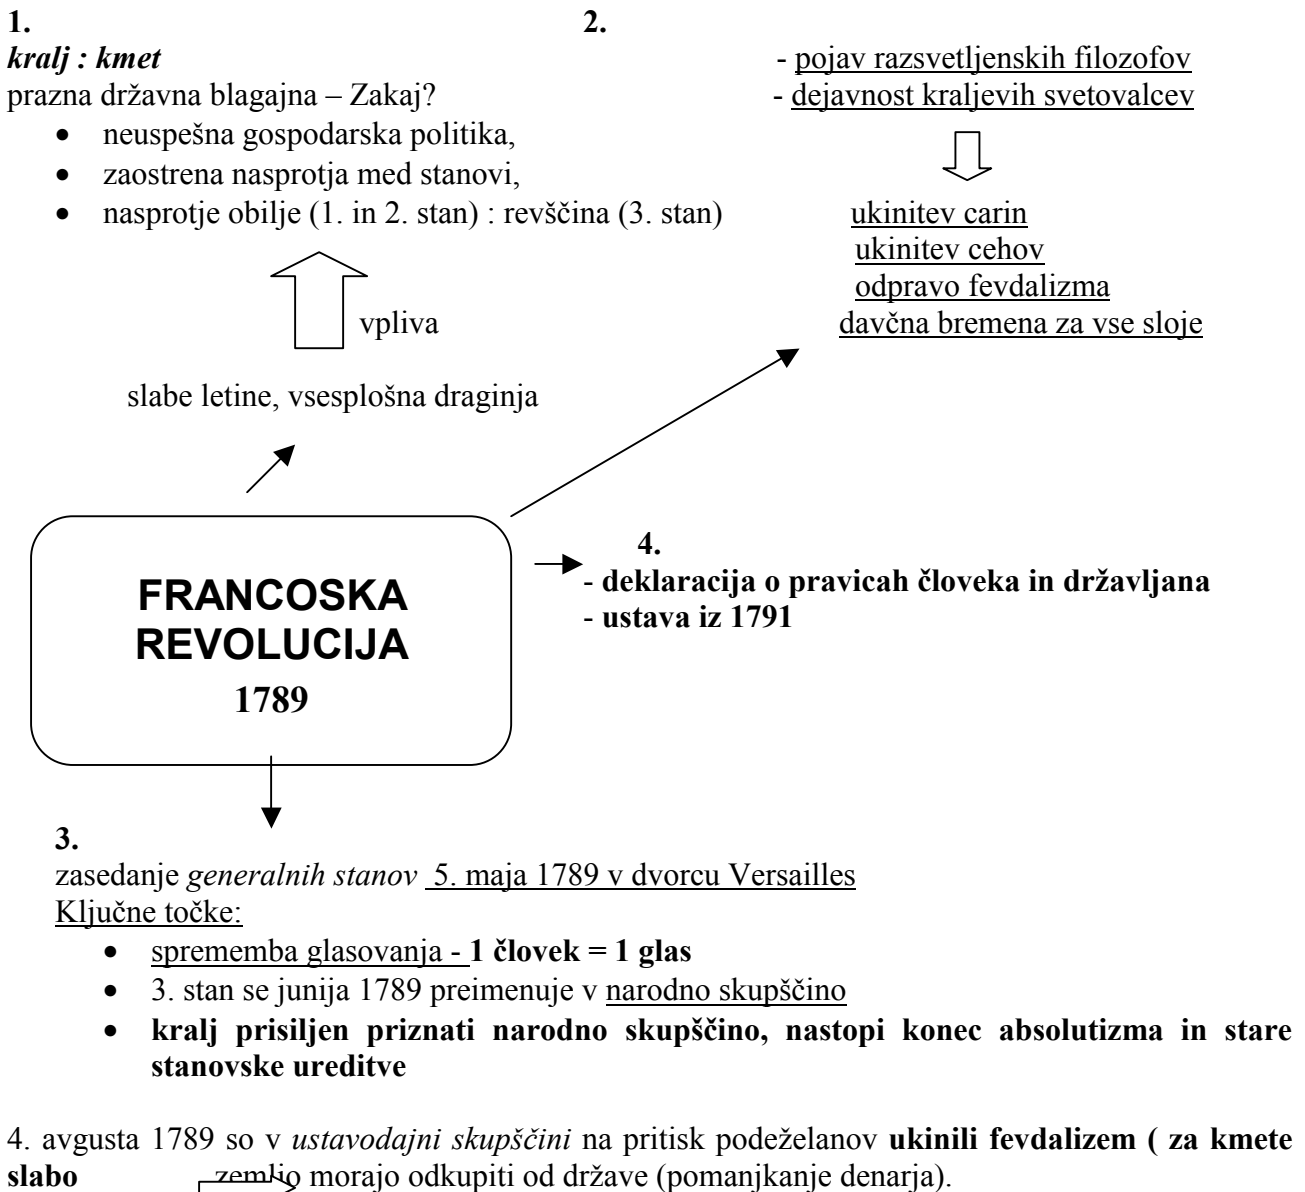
**1.**
***kralj : kmet***
prazna državna blagajna – Zakaj?

- neuspešna gospodarska politika,
- zaostrena nasprotja med stanovi,
- nasprotje obilje (1. in 2. stan) : revščina (3. stan)

vpliva

slabe letine, vsesplošna draginja

**2.**
- pojav razsvetljenskih filozofov
- dejavnost kraljevih svetovalcev

ukinitev carin
ukinitev cehov
odpravo fevdalizma
davčna bremena za vse sloje

**FRANCOSKA REVOLUCIJA**
**1789**

**4.**
- **deklaracija o pravicah človeka in državljana**
- **ustava iz 1791**

**3.**
zasedanje *generalnih stanov* 5. maja 1789 v dvorcu Versailles
Ključne točke:

- spremememba glasovanja - **1 človek = 1 glas**
- 3. stan se junija 1789 preimenuje v narodno skupščino
- **kralj prisiljen priznati narodno skupščino, nastopi konec absolutizma in stare stanovske ureditve**

4. avgusta 1789 so v *ustavodajni skupščini* na pritisk podeželanov **ukinili fevdalizem ( za kmete slabo** zemljo morajo odkupiti od države (pomanjkanje denarja).